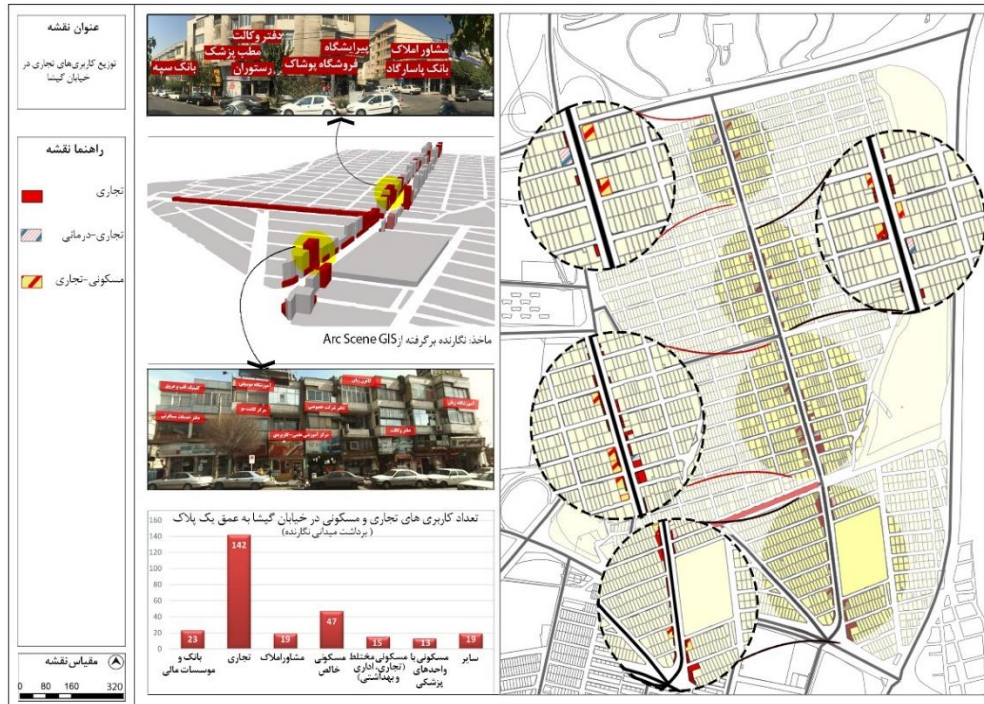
عنوان نقشه

توزیع کاربری‌های تجاری در خیابان گیشا

راهنما نقشه

تجاری

تجاری-درمانی

مسکونی-تجاری

مقیاس نقشه

0 80 160 320

دفتر وکالت
مطب پزشک
بانک سپه
رستوران
آرایشگاه
فروشگاه پوشاک
مشاور املاک
بانک پاسارگاد

ماخذ: نگارنده برگرفته از Arc Scene GIS

کلینیک قلب و عروق
آموزشگاه موسیقی
کافی نت
آموزشگاه زبان
مرکز کلاس دو
دفتر شرکت خصوصی
دفتر خدمات مسافرتی
مرکز آموزشی علمی - کاربردی
دفتر وکالت

تعداد کاربری های تجاری و مسکونی در خیابان گیشا به عمق یک پلاک
(برداشت میدانی نگارنده)

160
140
120
100
80
60
40
20
0

| بانک و موسسات مالی | تجاری | مشاوراملاک | مسکونی خالص | مسکونی مختلط (تجاری، اداری و بهداشتی) | مسکونی با واحدهای پزشکی | سایر |
|---|---|---|---|---|---|---|
| 23 | 142 | 19 | 47 | 15 | 13 | 19 |